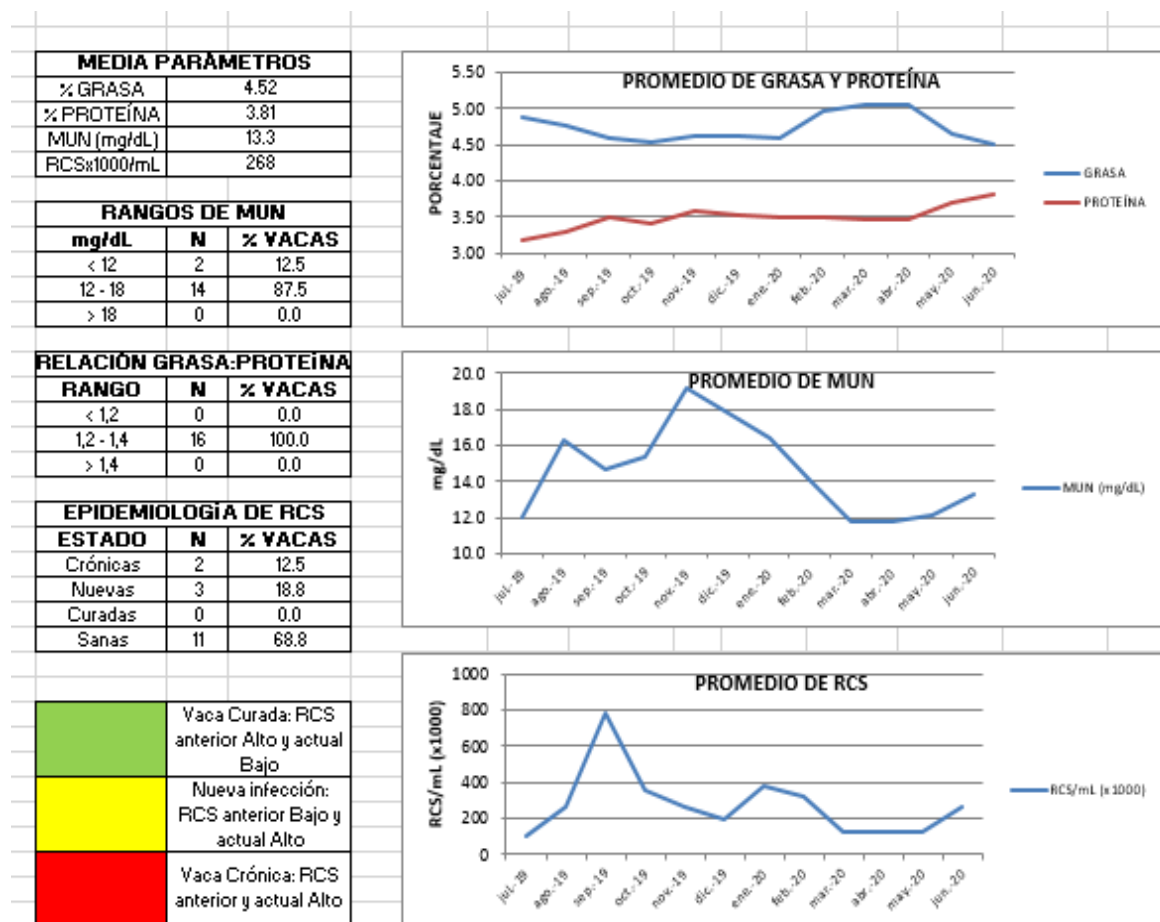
| MEDIA PARÁMETROS | |
|---|---|
| % GRASA | 4.52 |
| % PROTEÍNA | 3.81 |
| MUN (mg/dL) | 13.3 |
| RCSx1000/mL | 268 |

| RANGOS DE MUN | | |
|---|---|---|
| mg/dL | N | % VACAS |
| < 12 | 2 | 12.5 |
| 12 - 18 | 14 | 87.5 |
| > 18 | 0 | 0.0 |

| RELACIÓN GRASA:PROTEÍNA | | |
|---|---|---|
| RANGO | N | % VACAS |
| < 1,2 | 0 | 0.0 |
| 1,2 - 1,4 | 16 | 100.0 |
| > 1,4 | 0 | 0.0 |

| EPIDEMIOLOGÍA DE RCS | | |
|---|---|---|
| ESTADO | N | % VACAS |
| Crónicas | 2 | 12.5 |
| Nuevas | 3 | 18.8 |
| Curadas | 0 | 0.0 |
| Sanas | 11 | 68.8 |

Vaca Curada: RCS anterior Alto y actual Bajo
Nueva infección: RCS anterior Bajo y actual Alto
Vaca Crónica: RCS anterior y actual Alto

PROMEDIO DE GRASA Y PROTEÍNA
PORCENTAJE
5.50 5.00 4.50 4.00 3.50 3.00
jul.-19 ago.-19 sep.-19 oct.-19 nov.-19 dic.-19 ene.-20 feb.-20 mar.-20 abr.-20 may.-20 jun.-20
GRASA
PROTEÍNA

PROMEDIO DE MUN
mg/dL
20.0 18.0 16.0 14.0 12.0 10.0
jul.-19 ago.-19 sep.-19 oct.-19 nov.-19 dic.-19 ene.-20 feb.-20 mar.-20 abr.-20 may.-20 jun.-20
MUN (mg/dL)

PROMEDIO DE RCS
RCS/mL (x1000)
1000 800 600 400 200 0
jul.-19 ago.-19 sep.-19 oct.-19 nov.-19 dic.-19 ene.-20 feb.-20 mar.-20 abr.-20 may.-20 jun.-20
RCS/mL (x1000)